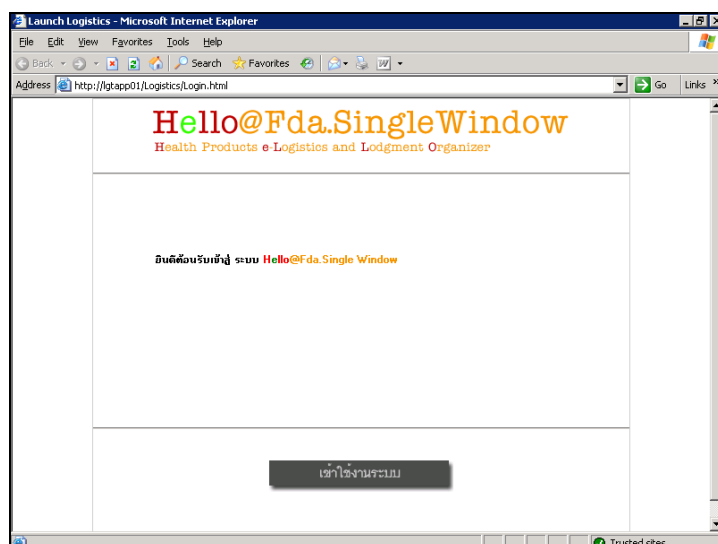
Launch Logistics - Microsoft Internet Explorer

File Edit View Favorites Tools Help

Back Search Favorites

Address http://lgtapp01/Logistics/Login.html Go Links

Hello@Fda.SingleWindow
Health Products e-Logistics and Lodgment Organizer

ยินดีต้อนรับเข้าสู่ ระบบ Hello@Fda.Single Window

เข้าใช้งานระบบ

Trusted sites